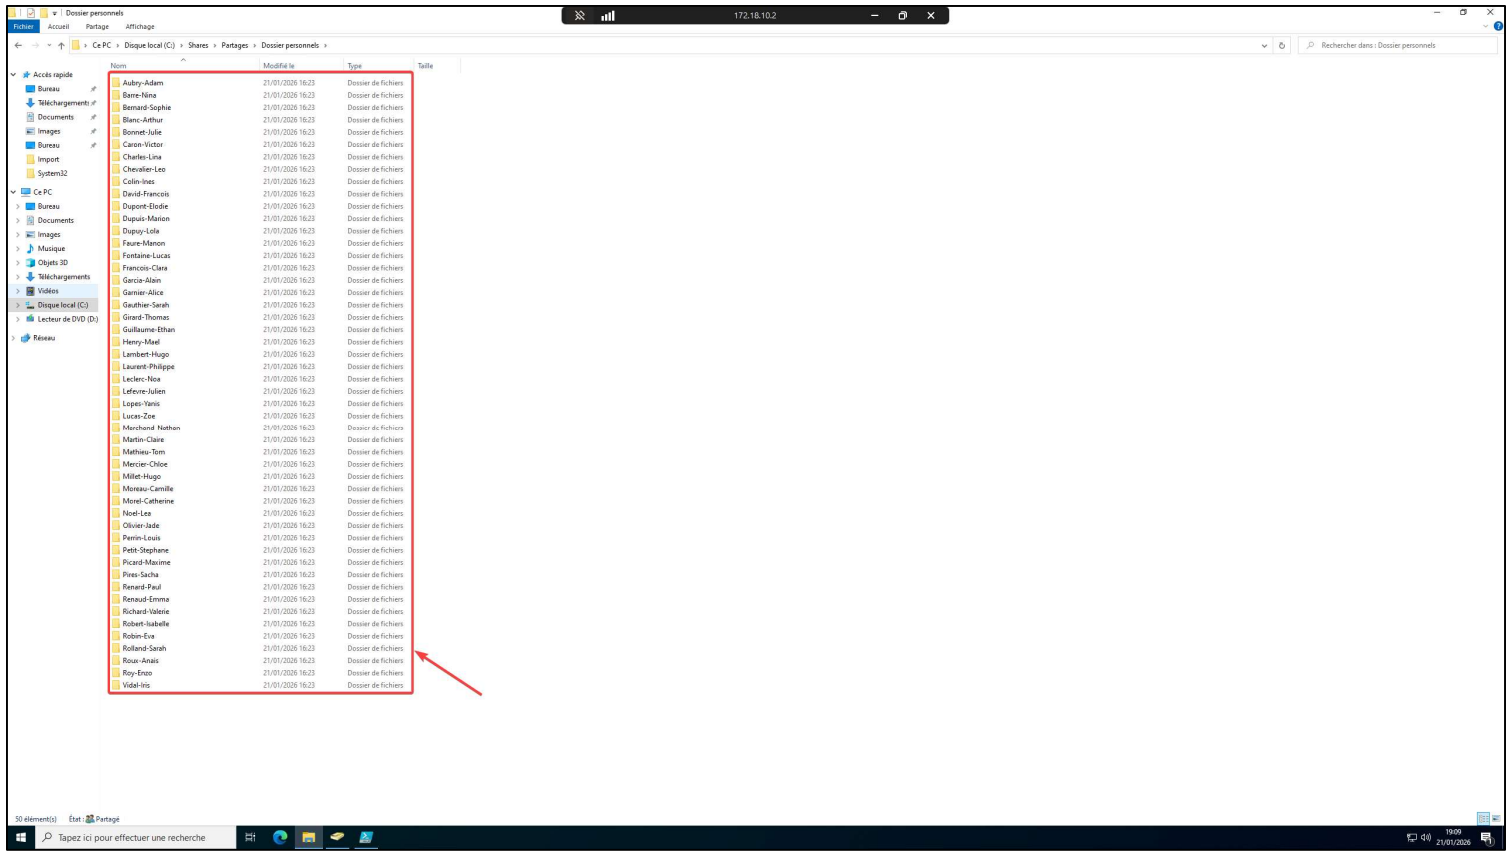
Dossier personnels

Fichier Accueil Partage Affichage

172.18.10.2

Ce PC › Disque local (C:) › Shares › Partages › Dossier personnels ›

Rechercher dans : Dossier personnels

Accès rapide
Bureau
Téléchargements
Documents
Images
Bureau
Import
System32
Ce PC
Bureau
Documents
Images
Musique
Objets 3D
Téléchargements
Vidéos
Disque local (C:)
Lecteur de DVD (D:)
Réseau

| Nom | Modifié le | Type | Taille |
|---|---|---|---|
| Aubry-Adam | 21/01/2026 16:23 | Dossier de fichiers | |
| Barre-Nina | 21/01/2026 16:23 | Dossier de fichiers | |
| Bernard-Sophie | 21/01/2026 16:23 | Dossier de fichiers | |
| Blanc-Arthur | 21/01/2026 16:23 | Dossier de fichiers | |
| Bonnet-Julie | 21/01/2026 16:23 | Dossier de fichiers | |
| Caron-Victor | 21/01/2026 16:23 | Dossier de fichiers | |
| Charles-Lina | 21/01/2026 16:23 | Dossier de fichiers | |
| Chevalier-Leo | 21/01/2026 16:23 | Dossier de fichiers | |
| Colin-Ines | 21/01/2026 16:23 | Dossier de fichiers | |
| David-Francois | 21/01/2026 16:23 | Dossier de fichiers | |
| Dupont-Elodie | 21/01/2026 16:23 | Dossier de fichiers | |
| Dupuis-Marion | 21/01/2026 16:23 | Dossier de fichiers | |
| Dupuy-Lola | 21/01/2026 16:23 | Dossier de fichiers | |
| Faure-Manon | 21/01/2026 16:23 | Dossier de fichiers | |
| Fontaine-Lucas | 21/01/2026 16:23 | Dossier de fichiers | |
| Francois-Clara | 21/01/2026 16:23 | Dossier de fichiers | |
| Garcia-Alain | 21/01/2026 16:23 | Dossier de fichiers | |
| Garnier-Alice | 21/01/2026 16:23 | Dossier de fichiers | |
| Gauthier-Sarah | 21/01/2026 16:23 | Dossier de fichiers | |
| Girard-Thomas | 21/01/2026 16:23 | Dossier de fichiers | |
| Guillaume-Ethan | 21/01/2026 16:23 | Dossier de fichiers | |
| Henry-Mael | 21/01/2026 16:23 | Dossier de fichiers | |
| Lambert-Hugo | 21/01/2026 16:23 | Dossier de fichiers | |
| Laurent-Philippe | 21/01/2026 16:23 | Dossier de fichiers | |
| Leclerc-Noa | 21/01/2026 16:23 | Dossier de fichiers | |
| Lefevre-Julien | 21/01/2026 16:23 | Dossier de fichiers | |
| Lopes-Yanis | 21/01/2026 16:23 | Dossier de fichiers | |
| Lucas-Zoe | 21/01/2026 16:23 | Dossier de fichiers | |
| Marchand-Nathan | 21/01/2026 16:23 | Dossier de fichiers | |
| Martin-Claire | 21/01/2026 16:23 | Dossier de fichiers | |
| Mathieu-Tom | 21/01/2026 16:23 | Dossier de fichiers | |
| Mercier-Chloe | 21/01/2026 16:23 | Dossier de fichiers | |
| Millet-Hugo | 21/01/2026 16:23 | Dossier de fichiers | |
| Moreau-Camille | 21/01/2026 16:23 | Dossier de fichiers | |
| Morel-Catherine | 21/01/2026 16:23 | Dossier de fichiers | |
| Noel-Lea | 21/01/2026 16:23 | Dossier de fichiers | |
| Olivier-Jade | 21/01/2026 16:23 | Dossier de fichiers | |
| Perrin-Louis | 21/01/2026 16:23 | Dossier de fichiers | |
| Petit-Stephane | 21/01/2026 16:23 | Dossier de fichiers | |
| Picard-Maxime | 21/01/2026 16:23 | Dossier de fichiers | |
| Pires-Sacha | 21/01/2026 16:23 | Dossier de fichiers | |
| Renard-Paul | 21/01/2026 16:23 | Dossier de fichiers | |
| Renaud-Emma | 21/01/2026 16:23 | Dossier de fichiers | |
| Richard-Valerie | 21/01/2026 16:23 | Dossier de fichiers | |
| Robert-Isabelle | 21/01/2026 16:23 | Dossier de fichiers | |
| Robin-Eva | 21/01/2026 16:23 | Dossier de fichiers | |
| Rolland-Sarah | 21/01/2026 16:23 | Dossier de fichiers | |
| Roux-Anais | 21/01/2026 16:23 | Dossier de fichiers | |
| Roy-Enzo | 21/01/2026 16:23 | Dossier de fichiers | |
| Vidal-Iris | 21/01/2026 16:23 | Dossier de fichiers | |

50 élément(s) État : Partagé

Tapez ici pour effectuer une recherche

19:09
21/01/2026